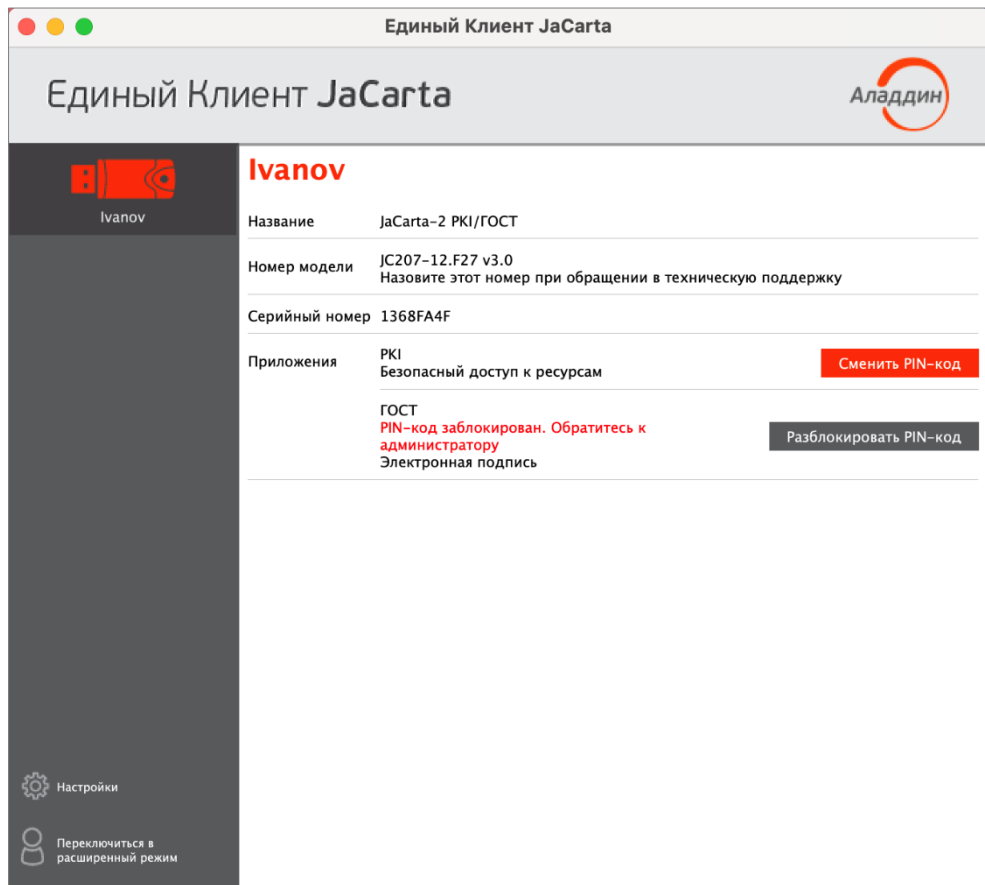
Единый Клиент JaCarta

Единый Клиент JaCarta

Аладдин

Ivanov

Ivanov

| | |
|---|---|
| Название | JaCarta-2 PKI/ГОСТ |
| Номер модели | JC207-12.F27 v3.0<br>Назовите этот номер при обращении в техническую поддержку |
| Серийный номер | 1368FA4F |
| Приложения | PKI<br>Безопасный доступ к ресурсам |
| | ГОСТ<br>PIN-код заблокирован. Обратитесь к администратору<br>Электронная подпись |

Сменить PIN-код

Разблокировать PIN-код

Настройки

Переключиться в расширенный режим